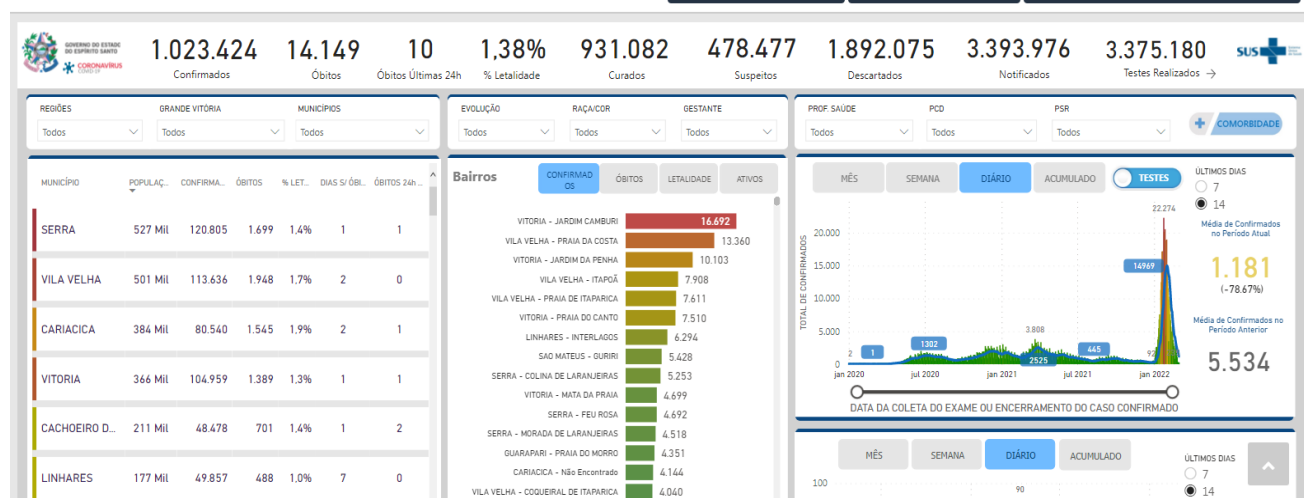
GOVERNO DO ESTADO DO ESPÍRITO SANTO
CORONAVÍRUS COVID-19

1.023.424 Confirmados
14.149 Óbitos
10 Óbitos Últimas 24h
1,38% % Letalidade
931.082 Curados
478.477 Suspeitos
1.892.075 Descartados
3.393.976 Notificados
3.375.180 Testes Realizados →

SUS

REGIÕES Todos
GRANDE VITÓRIA Todos
MUNICÍPIOS Todos
EVOLUÇÃO Todos
RAÇA/COR Todos
GESTANTE Todos
PROF. SAÚDE Todos
PCD Todos
PSR Todos
+ COMORBIDADE

| MUNICÍPIO | POPULAÇ... | CONFIRMA... | ÓBITOS | % LET... | DIAS S/ ÓBI... | ÓBITOS 24h ... |
|---|---|---|---|---|---|---|
| SERRA | 527 Mil | 120.805 | 1.699 | 1,4% | 1 | 1 |
| VILA VELHA | 501 Mil | 113.636 | 1.948 | 1,7% | 2 | 0 |
| CARIACICA | 384 Mil | 80.540 | 1.545 | 1,9% | 2 | 1 |
| VITORIA | 366 Mil | 104.959 | 1.389 | 1,3% | 1 | 1 |
| CACHOEIRO D... | 211 Mil | 48.478 | 701 | 1,4% | 1 | 2 |
| LINHARES | 177 Mil | 49.857 | 488 | 1,0% | 7 | 0 |

Bairros
CONFIRMADOS ÓBITOS LETALIDADE ATIVOS

VITORIA - JARDIM CAMBURI 16.692
VILA VELHA - PRAIA DA COSTA 13.360
VITORIA - JARDIM DA PENHA 10.103
VILA VELHA - ITAPOÃ 7.908
VILA VELHA - PRAIA DE ITAPARICA 7.611
VITORIA - PRAIA DO CANTO 7.510
LINHARES - INTERLAGOS 6.294
SAO MATEUS - GURIRI 5.428
SERRA - COLINA DE LARANJEIRAS 5.253
VITORIA - MATA DA PRAIA 4.699
SERRA - FEU ROSA 4.692
SERRA - MORADA DE LARANJEIRAS 4.518
GUARAPARI - PRAIA DO MORRO 4.351
CARIACICA - Não Encontrado 4.144
VILA VELHA - COQUEIRAL DE ITAPARICA 4.040

MÊS SEMANA DIÁRIO ACUMULADO TESTES
ÚLTIMOS DIAS
7
14
Média de Confirmados no Período Atual
1.181
(-78.67%)
Média de Confirmados no Período Anterior
5.534

TOTAL DE CONFIRMADOS
20.000
15.000
10.000
5.000
0
2 1 1302 3.808 2525 445 14969 22.274 92
jan 2020 jul 2020 jan 2021 jul 2021 jan 2022
DATA DA COLETA DO EXAME OU ENCERRAMENTO DO CASO CONFIRMADO

MÊS SEMANA DIÁRIO ACUMULADO
ÚLTIMOS DIAS
7
14
100
90